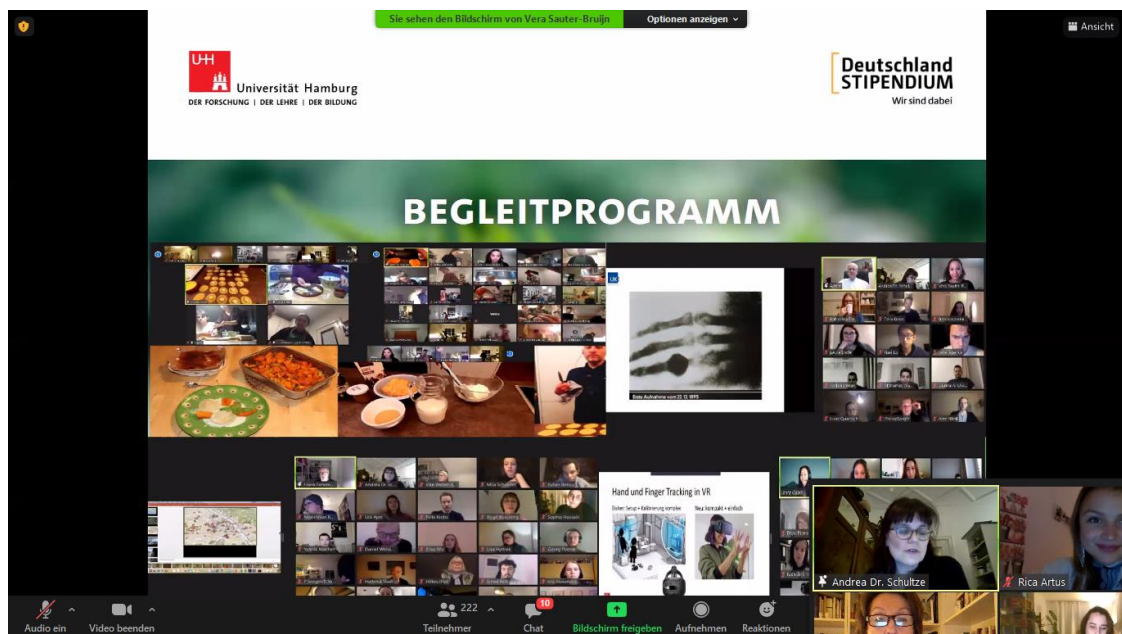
Sie sehen den Bildschirm von Vera Sauter-Bruijn

Optionen anzeigen

Ansicht

UHH

Universität Hamburg

DER FORSCHUNG | DER LEHRE | DER BILDUNG

Deutschland STIPENDIUM

Wir sind dabei

BEGLEITPROGRAMM

Erste Aufnahme vom 22.12.1895

Hand und Finger Tracking in VR

Andrea Dr. Schultze

Rica Artus

Audio ein

Video beenden

222

Teilnehmer

10

Chat

Bildschirm freigeben

Aufnehmen

Reaktionen